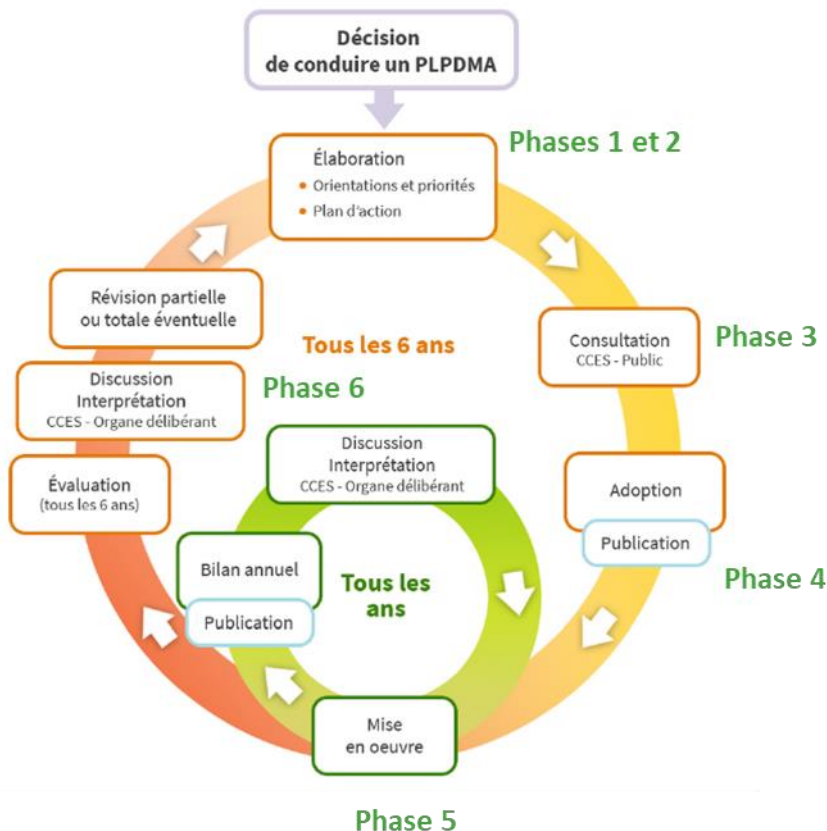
Décision
de conduire un PLPDMA

Phases 1 et 2

Élaboration
• Orientations et priorités
• Plan d'action

Consultation
CCES - Public

Phase 3

Tous les 6 ans

Adoption

Publication

Phase 4

Révision partielle
ou totale éventuelle

Discussion
Interprétation
CCES - Organe délibérant

Phase 6

Évaluation
(tous les 6 ans)

Discussion
Interprétation
CCES - Organe délibérant

Bilan annuel

Publication

Tous les ans

Mise
en oeuvre

Phase 5